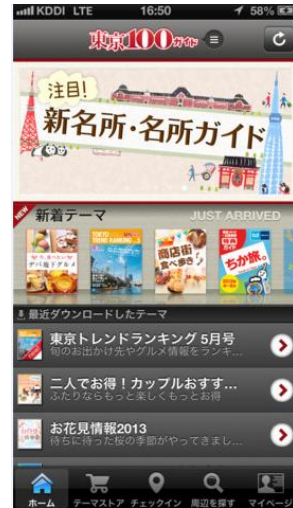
KDDI LTE 16:50 58%

東京100ガイド

注目!
新名所・名所ガイド

NEW
新着テーマ JUST ARRIVED

デパ地下グルメ
TOKYO TREND RANKING
商店街食べ歩き
ちか旅。

最近ダウンロードしたテーマ

東京トレンドランキング 5月号
旬のお出かけ先やグルメ情報をランキ...

二人でお得！カップルおすす...
ふたりならもっと楽しくもっとお得

お花見情報2013
待ちに待った桜の季節がやってきまし...

ホーム テーマストア チェックイン 周辺を探す マイページ